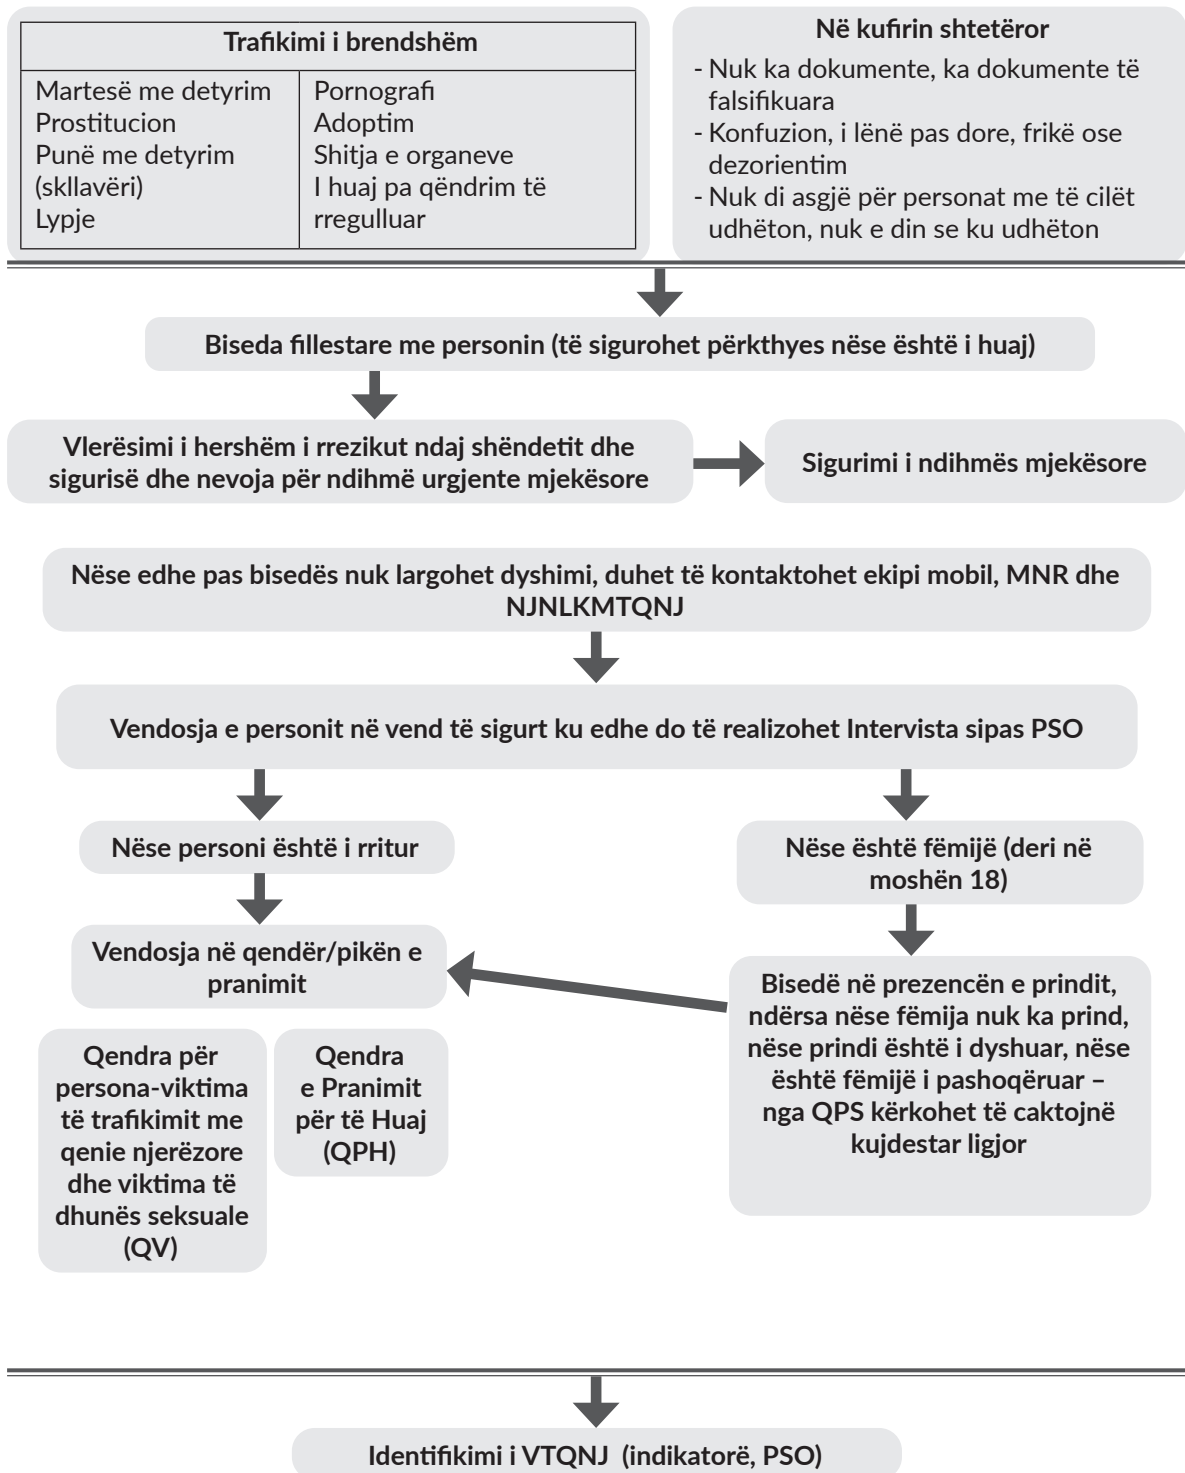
| Trafikimi i brendshëm | |
|---|---|
| Martesë me detyrim<br>Prostitucion<br>Punë me detyrim (skllavëri)<br>Lypje | Pornografi<br>Adoptim<br>Shitja e organeve<br>I huaj pa qëndrim të rregulluar |

Në kufirin shtetëror

- Nuk ka dokumente, ka dokumente të falsifikuara
- Konfuzion, i lënë pas dore, frikë ose dezorientim
- Nuk di asgjë për personat me të cilët udhëton, nuk e din se ku udhëton

Biseda fillestare me personin (të sigurohet përkthyes nëse është i huaj)

Vlerësimi i hershëm i rrezikut ndaj shëndetit dhe sigurisë dhe nevoja për ndihmë urgjente mjekësore

Sigurimi i ndihmës mjekësore

Nëse edhe pas bisedës nuk largohet dyshimi, duhet të kontaktohet ekipi mobil, MNR dhe NJNLKMTQNJ

Vendosja e personit në vend të sigurt ku edhe do të realizohet Intervista sipas PSO

Nëse personi është i rritur

Nëse është fëmijë (deri në moshën 18)

Vendosja në qendër/pikën e pranimit

Bisedë në prezencën e prindit, ndërsa nëse fëmija nuk ka prind, nëse prindi është i dyshuar, nëse është fëmijë i pashoqëruar – nga QPS kërkohet të caktojnë kujdestar ligjor

Qendra për persona-viktima të trafikimit me qenie njerëzore dhe viktima të dhunës seksuale (QV)

Qendra e Pranimit për të Huaj (QPH)

Identifikimi i VTQNJ (indikatorë, PSO)